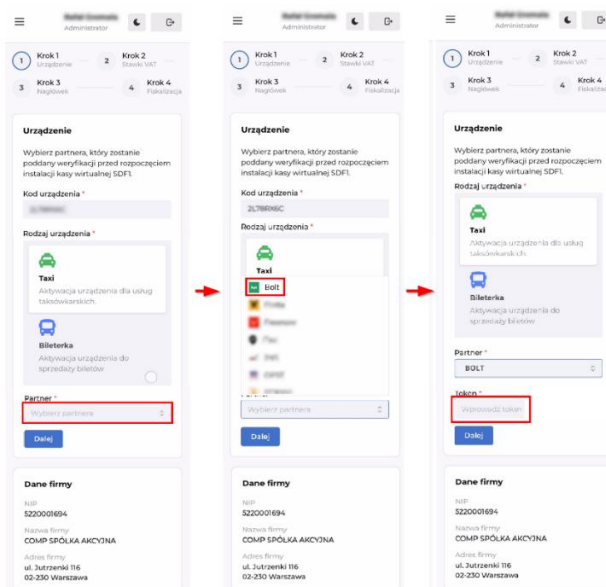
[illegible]
Administrator

1 Krok 1 Urządzenie
2 Krok 2 Stawki VAT
3 Krok 3 Nagłówek
4 Krok 4 Fiskalizacja

Urządzenie

Wybierz partnera, który zostanie poddany weryfikacji przed rozpoczęciem instalacji kasy wirtualnej SDF1.

Kod urządzenia *
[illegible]

Rodzaj urządzenia *

Taxi
Aktywacja urządzenia dla usług taksówkarskich.

Bileterka
Aktywacja urządzenia do sprzedaży biletów

Partner *
Wybierz partnera

Dalej

Dane firmy

NIP
5220001694
Nazwa firmy
COMP SPÓŁKA AKCYJNA
Adres firmy
ul. Jutrzenki 116
02-230 Warszawa

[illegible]
Administrator

1 Krok 1 Urządzenie
2 Krok 2 Stawki VAT
3 Krok 3 Nagłówek
4 Krok 4 Fiskalizacja

Urządzenie

Wybierz partnera, który zostanie poddany weryfikacji przed rozpoczęciem instalacji kasy wirtualnej SDF1.

Kod urządzenia *
2L78RX6C

Rodzaj urządzenia *

Taxi

Bolt
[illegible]
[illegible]
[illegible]
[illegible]
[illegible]
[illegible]

Wybierz partnera

Dalej

Dane firmy

NIP
5220001694
Nazwa firmy
COMP SPÓŁKA AKCYJNA
Adres firmy
ul. Jutrzenki 116
02-230 Warszawa

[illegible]
Administrator

1 Krok 1 Urządzenie
2 Krok 2 Stawki VAT
3 Krok 3 Nagłówek
4 Krok 4 Fiskalizacja

Urządzenie

Wybierz partnera, który zostanie poddany weryfikacji przed rozpoczęciem instalacji kasy wirtualnej SDF1.

Rodzaj urządzenia *

Taxi
Aktywacja urządzenia dla usług taksówkarskich.

Bileterka
Aktywacja urządzenia do sprzedaży biletów

Partner *
BOLT

Token *
Wprowadź token

Dalej

Dane firmy

NIP
5220001694
Nazwa firmy
COMP SPÓŁKA AKCYJNA
Adres firmy
ul. Jutrzenki 116
02-230 Warszawa